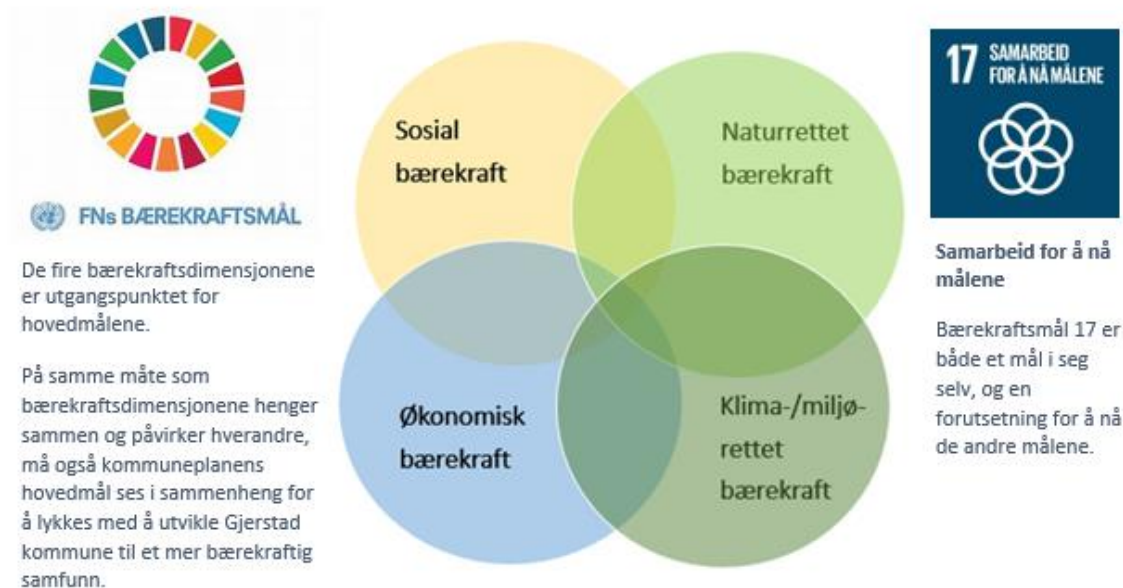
FNs BÆREKRAFTSMÅL

De fire bærekraftsdimensjonene er utgangspunktet for hovedmålene.

På samme måte som bærekraftsdimensjonene henger sammen og påvirker hverandre, må også kommuneplanens hovedmål ses i sammenheng for å lykkes med å utvikle Gjerstad kommune til et mer bærekraftig samfunn.

Sosial bærekraft

Naturrettet bærekraft

Økonomisk bærekraft

Klima-/miljørettet bærekraft

17 SAMARBEID FOR Å NÅ MÅLENE

Samarbeid for å nå målene

Bærekraftsmål 17 er både et mål i seg selv, og en forutsetning for å nå de andre målene.